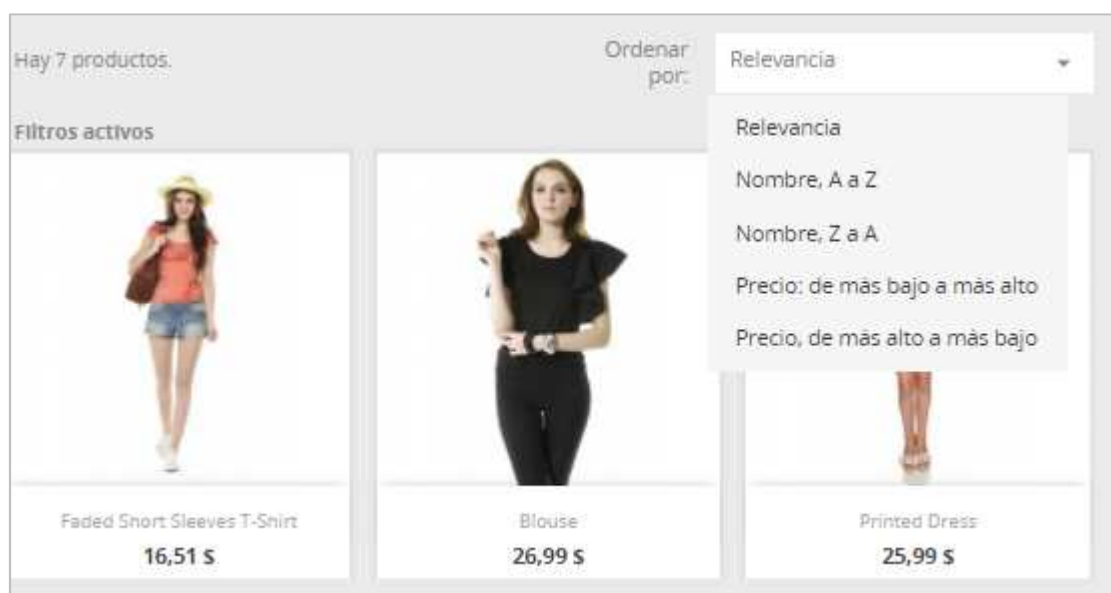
Hay 7 productos.

Ordenar por:

Relevancia

Relevancia

Nombre, A a Z

Nombre, Z a A

Precio: de más bajo a más alto

Precio, de más alto a más bajo

Filtros activos

Faded Short Sleeves T-Shirt
16,51 $

Blouse
26,99 $

Printed Dress
25,99 $